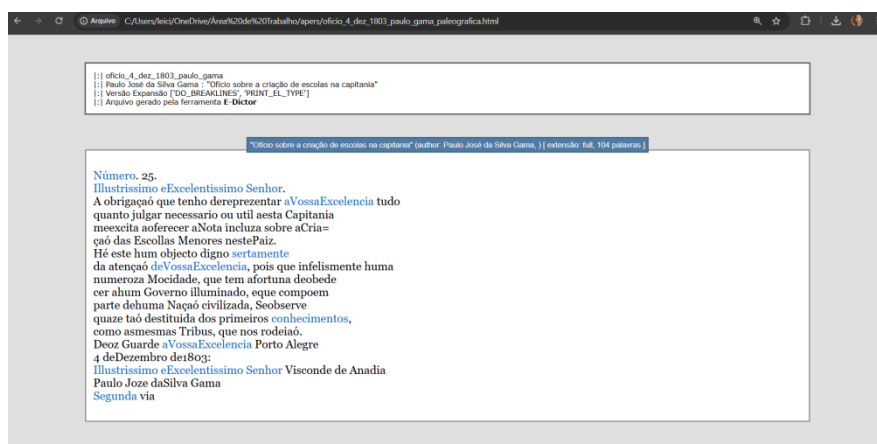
Arquivo C:/Users/leici/OneDrive/Área%20de%20Trabalho/apers/oficio_4_dez_1803_paulo_gama_paleografica.html

[:] oficio_4_dez_1803_paulo_gama
[:] Paulo José da Silva Gama : "Ofício sobre a criação de escolas na capitania"
[:] Versão Expansão ['DO_BREAKLINES', 'PRINT_EL_TYPE']
[:] Arquivo gerado pela ferramenta E-Dictor

"Ofício sobre a criação de escolas na capitania" (author: Paulo José da Silva Gama, ) [ extensão: full, 104 palavras ]

Número. 25.
Illustrissimo eExcelentissimo Senhor.
A obrigaçaó que tenho dereprezentar aVossaExcelencia tudo
quanto julgar necessario ou util aesta Capitania
meexcita aoferecer aNota incluza sobre aCria=
çaó das Escollas Menores nestePaíz.
Hé este hum objecto digno sertamente
da atençaó deVossaExcelencia, pois que infelismente huma
numeroza Mocidade, que tem afortuna deobede
cer ahum Governo illuminado, eque compoem
parte dehuma Naçaó civilizada, Seobserve
quaze taó destituida dos primeiros conhecimentos,
como asmesmas Tribus, que nos rodeiaó.
Deoz Guarde aVossaExcelencia Porto Alegre
4 deDezembro de1803:
Illustrissimo eExcelentissimo Senhor Visconde de Anadia
Paulo Joze daSilva Gama
Segunda via